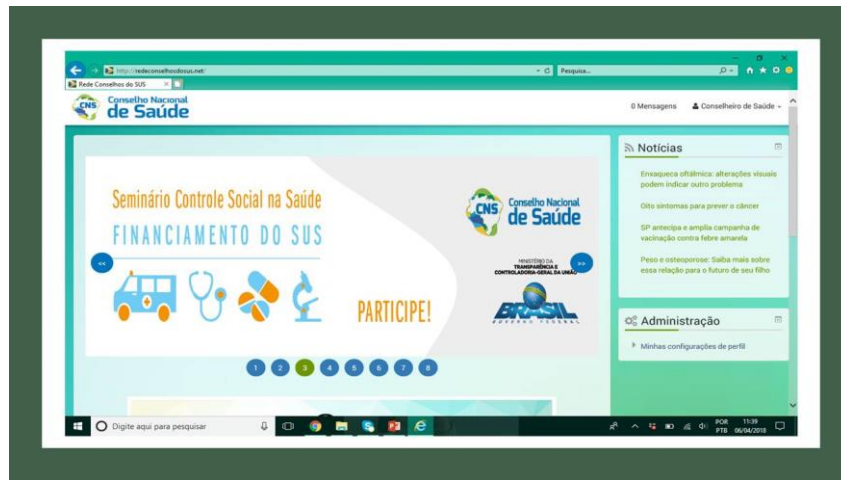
http://redeconselhosdosus.net/
Pesquisa...
Rede Conselhos do SUS
CNS Conselho Nacional de Saúde
0 Mensagens
Conselheiro de Saúde
Seminário Controle Social na Saúde
FINANCIAMENTO DO SUS
PARTICIPE!
CNS Conselho Nacional de Saúde
MINISTÉRIO DA TRANSPARÊNCIA E CONTROLADORIA-GERAL DA UNIÃO
BRASIL GOVERNO FEDERAL
1 2 3 4 5 6 7 8
Notícias
Enxaqueca oftálmica: alterações visuais podem indicar outro problema
Oito sintomas para prever o câncer
SP antecipa e amplia campanha de vacinação contra febre amarela
Peso e osteoporose: Saiba mais sobre essa relação para o futuro de seu filho
Administração
Minhas configurações de perfil
Digite aqui para pesquisar
POR PTB 11:39 06/04/2018